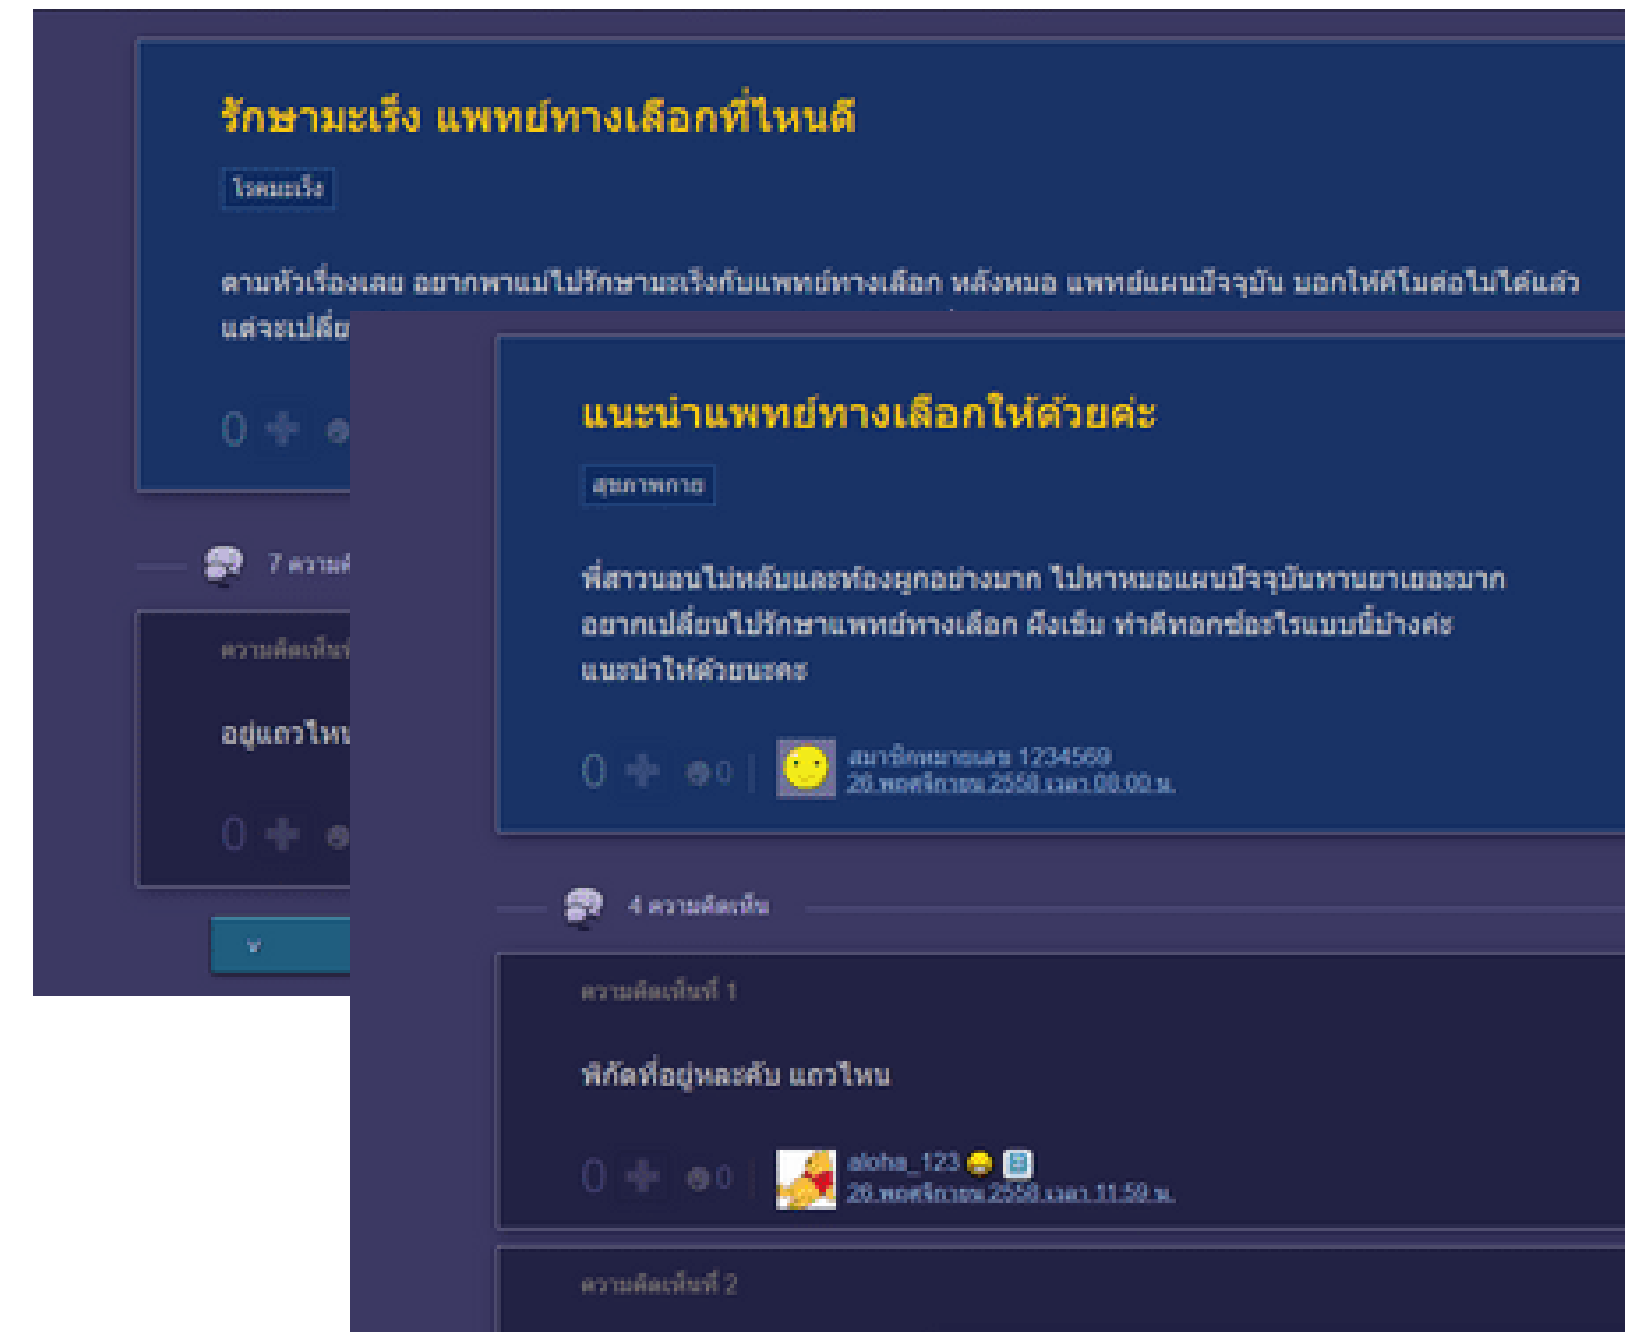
รักษามะเร็ง แพทย์ทางเลือกที่ไหนดี

โรคมะเร็ง

ตามหัวเรื่องเลย อยากพาแม่ไปรักษามะเร็งกับแพทย์ทางเลือก หลังหมอ แพทย์แผนปัจจุบัน บอกให้คีโมต่อไม่ได้แล้ว แต่จะเปลี่ยน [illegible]

0

7 ความ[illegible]

ความคิดเห็นที่ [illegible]

อยู่แถวไหน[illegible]

0

แนะนำแพทย์ทางเลือกให้ด้วยค่ะ

สุขภาพกาย

พี่สาวนอนไม่หลับและท้องผูกอย่างมาก ไปหาหมอแผนปัจจุบันทานยาเยอะมาก อยากเปลี่ยนไปรักษาแพทย์ทางเลือก ฝังเข็ม ท่าดีทอกซ์อะไรแบบนี้บ้างค่ะ แนะนำให้ด้วยนะคะ

0 0

สมาชิกหมายเลข 1234569
26 พฤศจิกายน 2558 เวลา 08.00 น.

4 ความคิดเห็น

ความคิดเห็นที่ 1

พิกัดที่อยู่หละคับ แถวไหน

0 0

aloha_123
26 พฤศจิกายน 2558 เวลา 11.59 น.

ความคิดเห็นที่ 2